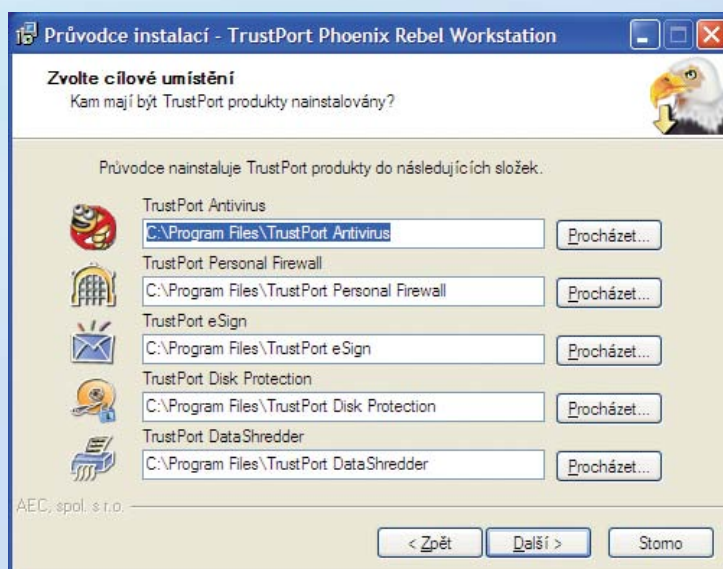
Průvodce instalací - TrustPort Phoenix Rebel Workstation

Zvolte cílové umístění
Kam mají být TrustPort produkty nainstalovány?

Průvodce nainstaluje TrustPort produkty do následujících složek.

TrustPort Antivirus
C:\Program Files\TrustPort Antivirus
Procházet...

TrustPort Personal Firewall
C:\Program Files\TrustPort Personal Firewall
Procházet...

TrustPort eSign
C:\Program Files\TrustPort eSign
Procházet...

TrustPort Disk Protection
C:\Program Files\TrustPort Disk Protection
Procházet...

TrustPort DataShredder
C:\Program Files\TrustPort DataShredder
Procházet...

AEC, spol. s r.o.

< Zpět
Další >
Storno